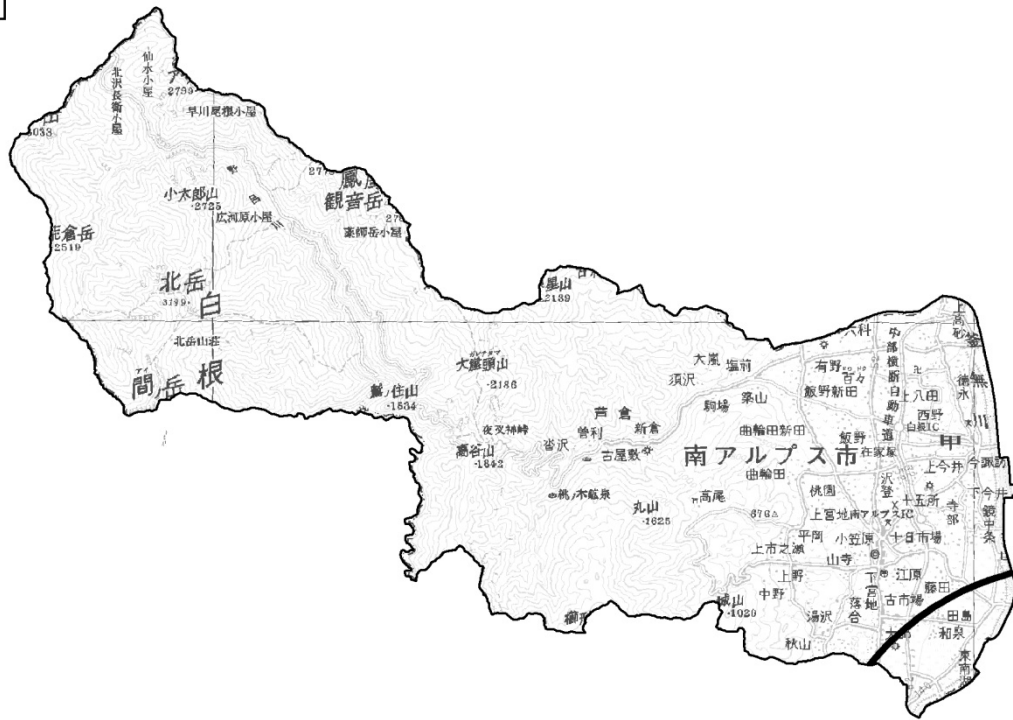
仙水小屋
北沢長衛小屋
2799
早川尾根小屋
3033
2773
鳳凰
観音岳
小太郎山
2725
広河原小屋
2740
薬師岳小屋
農鳥岳
2519
北岳
3193
白
北岳山荘
間ノ岳
根
辻山
2139
大籠譲山
2186
大嵐
塩前
有野
須沢
百々
飯野新田
中部横断自動車道
上八田
西野
白根IC
徳永
甲
釜無川
鳳ノ住山
1834
夜叉神峠
芦倉
駒場
桑山
曲輪田新田
在家塚
飯野
上今井
今諏訪
下今井
高谷山
1842
曽利
新倉
古屋敷
南アルプス市
曲輪田
上宮地
十五所
寺部
桃ノ木鉱泉
丸山
1625
高尾
876
桃園
南アルプスIC
鏡中条
小笠原
十日市場
平岡
上市之瀬
山寺
江原
上野
下宮地
古市場
藤田
中野
湯沢
落合
城山
1020
田島
和泉
秋山
櫛形